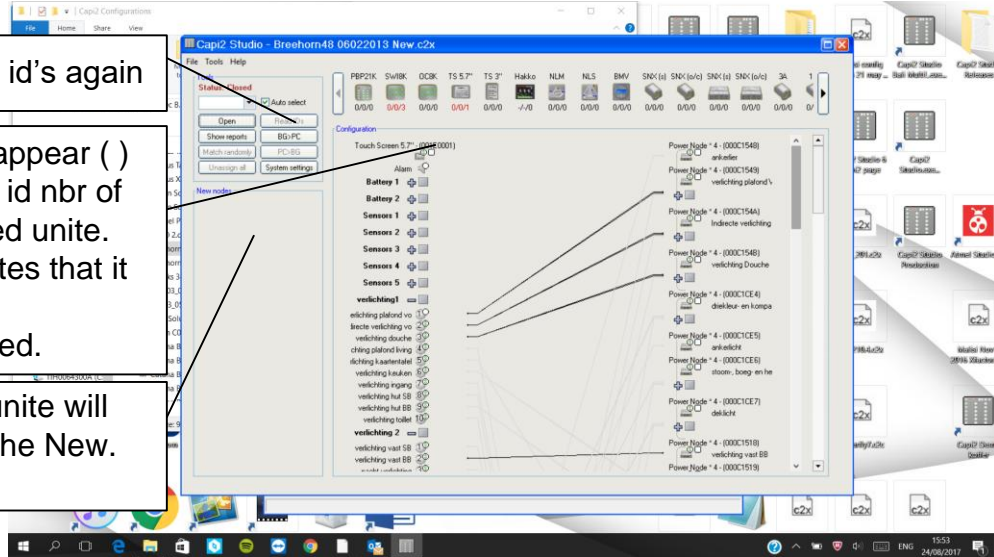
Capi2 Configurations
File Home Share View

id's again

appear ( )
id nbr of
ed unite.
tes that it

ed.

unite will
he New.

Capi2 Studio - Breehorn48 06022013 New.c2x
File Tools Help
Tools
Status: Closed
Auto select
Open
Read
Show reports
BG>PC
Match randomly
PC>BG
Unassign all
System settings
New nodes

PBP21K SW8K DC8K TS 5.7" TS 3" Hakko NLM NLS BMV SNX(s) SNX(o/c) SNX(s) SNX(o/c) 3A
0/0/0 0/0/3 0/0/0 0/0/1 0/0/0 -/-/0 0/0/0 0/0/0 0/0/0 0/0/0 0/0/0 0/0/0 0/0/0 0/0/0

Configuration
Touch Screen 5.7" - (001E0001)
Alarm
Battery 1
Battery 2
Sensors 1
Sensors 2
Sensors 3
Sensors 4
Sensors 5
verlichting1
erlichting plafond vo 1
lirecte verlichting vo 2
verlichting douche 3
chting plafond living 4
richting kaartentafel 5
verlichting keuken 6
verlichting ingang 7
verlichting hut SB 8
verlichting hut BB 9
verlichting toillet 10
verlichting 2
verlichting vast SB 1
verlichting vast BB 2

Power Node * 4 - (000C1548)
ankerlier
Power Node * 4 - (000C1549)
verlichting plafond V
Power Node * 4 - (000C154A)
Indirecte verlichting
Power Node * 4 - (000C154B)
verlichting Douche
Power Node * 4 - (000C1CE4)
driekleur- en kompa
Power Node * 4 - (000C1CE5)
ankerlicht
Power Node * 4 - (000C1CE6)
stoom-, boeg- en he
Power Node * 4 - (000C1CE7)
deklicht
Power Node * 4 - (000C1518)
verlichting vast BB
Power Node * 4 - (000C1519)

c2x
c2x
c2x
c2x
c2x
c2x
c2x
ENG
15:53
24/08/2017